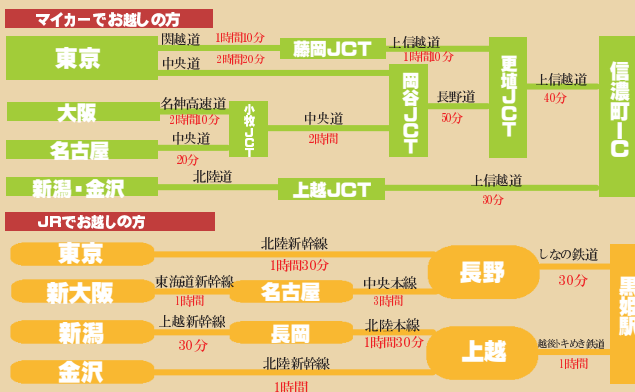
マイカーでお越しの方

東京
関越道
1時間10分
中央道
2時間20分
藤岡JCT
上信越道
1時間0分
岡谷JCT
更埴JCT
上信越道
40分
信濃町IC

大阪
名神高速道
2時間10分
小牧JCT
中央道
2時間
長野道
50分

名古屋
中央道
20分

新潟・金沢
北陸道
上越JCT
上信越道
30分

JRでお越しの方

東京
北陸新幹線
1時間30分
長野
しなの鉄道
30分
黒姫駅

新大阪
東海道新幹線
1時間
名古屋
中央本線
3時間

新潟
上越新幹線
30分
長岡
北陸本線
1時間30分
上越
越後トキめき鉄道
1時間

金沢
北陸新幹線
1時間